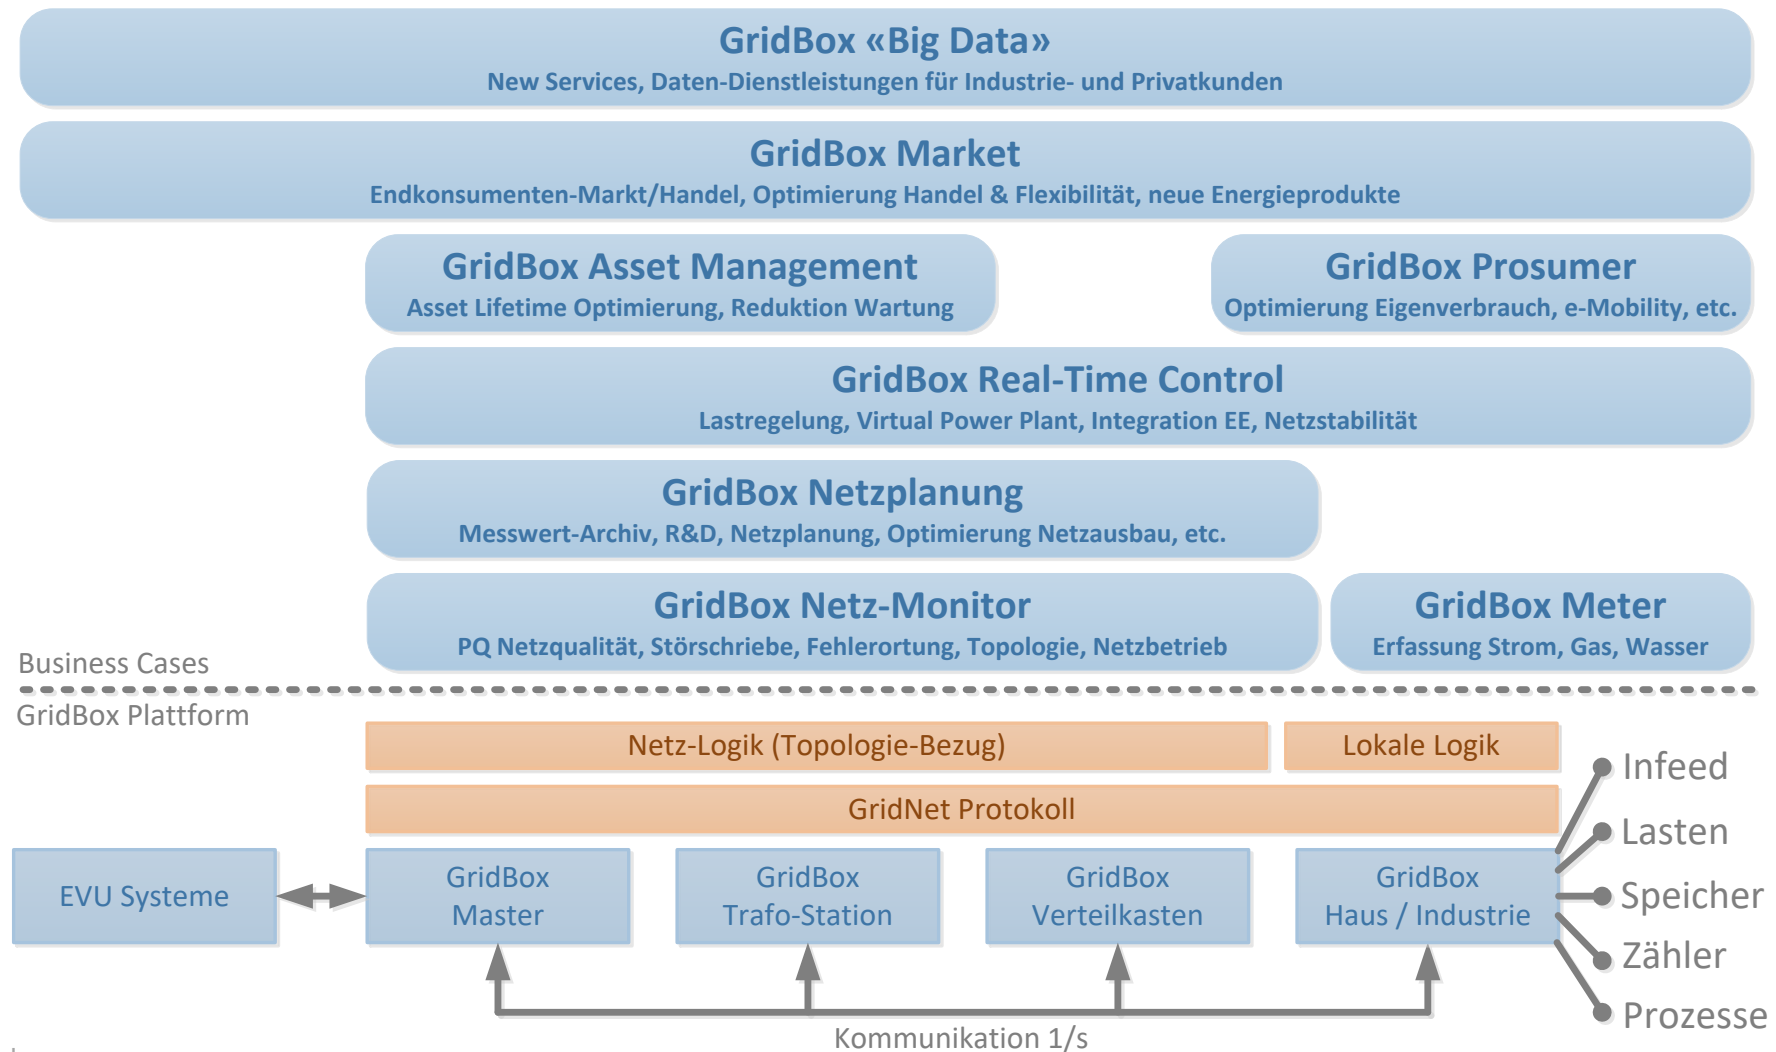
GridBox «Big Data»
New Services, Daten-Dienstleistungen für Industrie- und Privatkunden

GridBox Market
Endkonsumenten-Markt/Handel, Optimierung Handel & Flexibilität, neue Energieprodukte

GridBox Asset Management
Asset Lifetime Optimierung, Reduktion Wartung

GridBox Prosumer
Optimierung Eigenverbrauch, e-Mobility, etc.

GridBox Real-Time Control
Lastregelung, Virtual Power Plant, Integration EE, Netzstabilität

GridBox Netzplanung
Messwert-Archiv, R&D, Netzplanung, Optimierung Netzausbau, etc.

GridBox Netz-Monitor
PQ Netzqualität, Störschriebe, Fehlerortung, Topologie, Netzbetrieb

GridBox Meter
Erfassung Strom, Gas, Wasser

Business Cases

GridBox Plattform

Netz-Logik (Topologie-Bezug)

Lokale Logik

GridNet Protokoll

EVU Systeme

GridBox Master

GridBox Trafo-Station

GridBox Verteilkasten

GridBox Haus / Industrie

Infeed
Lasten
Speicher
Zähler
Prozesse

Kommunikation 1/s